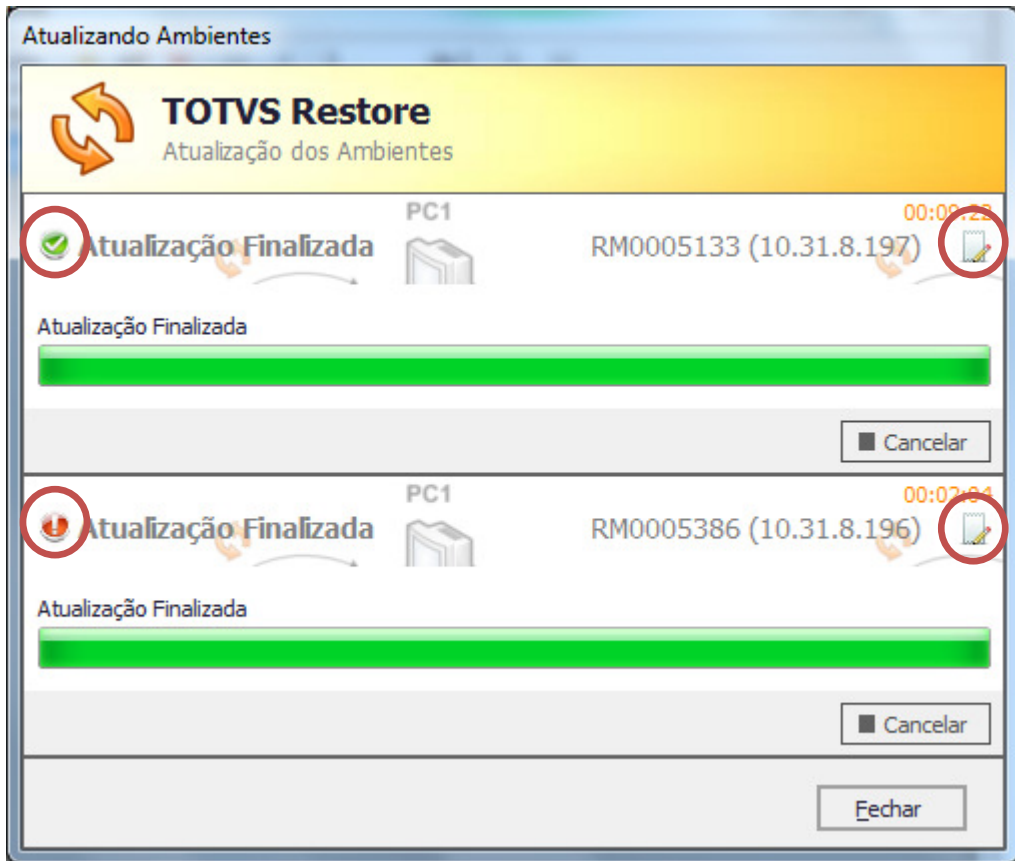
Atualizando Ambientes

TOTVS Restore
Atualização dos Ambientes

PC1
00:0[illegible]:22
Atualização Finalizada
RM0005133 (10.31.8.197)

Atualização Finalizada

Cancelar

PC1
00:02:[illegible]4
Atualização Finalizada
RM0005386 (10.31.8.196)

Atualização Finalizada

Cancelar

Fechar